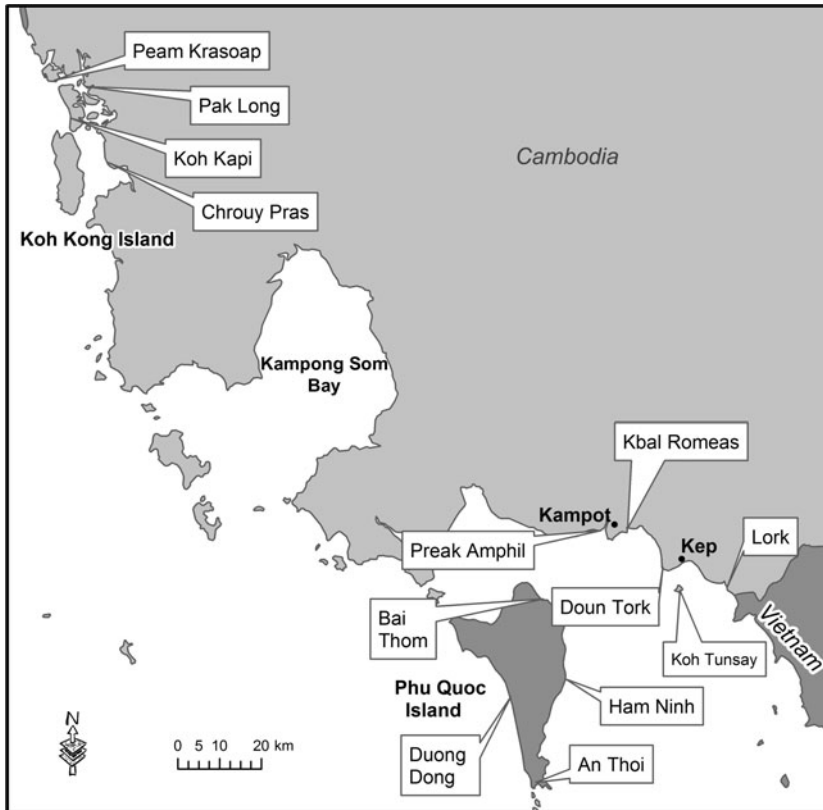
Peam Krasoap
Pak Long
Koh Kapi
Chrouy Pras
Koh Kong Island
Cambodia
Kampong Som Bay
Kbal Romeas
Kampot
Preak Amphil
Kep
Lork
Vietnam
Bai Thom
Doun Tork
Koh Tunsay
Phu Quoc Island
Ham Ninh
Duong Dong
An Thoi
N
0 5 10 20 km